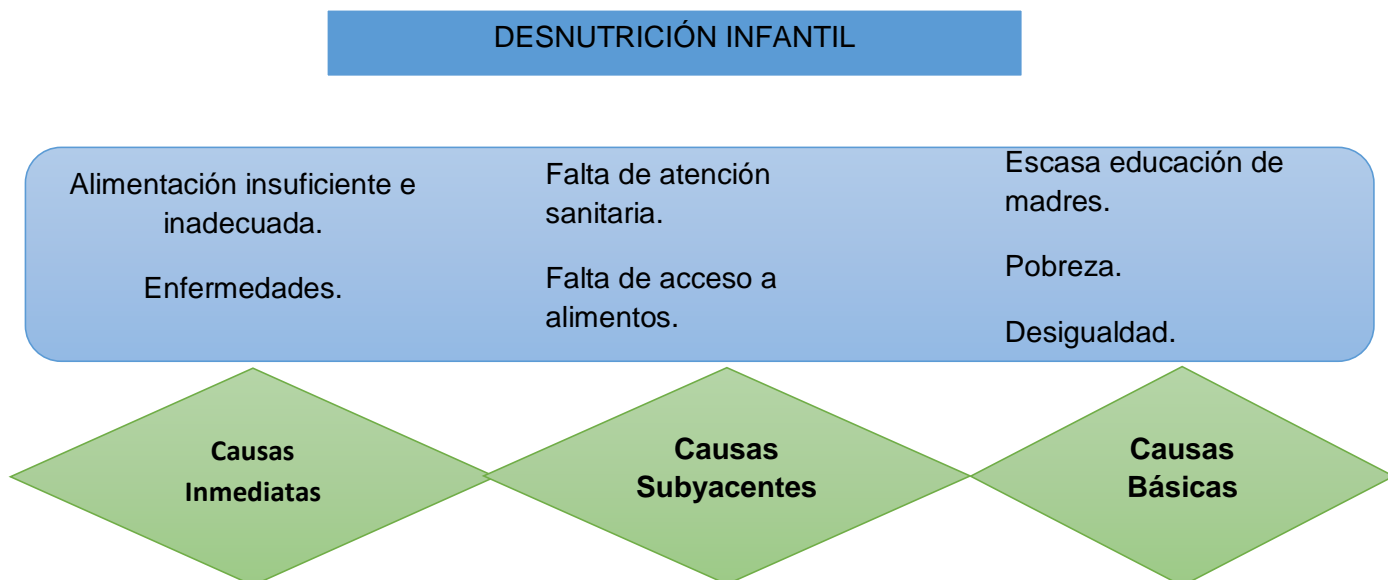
DESNUTRICIÓN INFANTIL

Alimentación insuficiente e inadecuada.

Enfermedades.

Falta de atención sanitaria.

Falta de acceso a alimentos.

Escasa educación de madres.

Pobreza.

Desigualdad.

Causas Inmediatas

Causas Subyacentes

Causas Básicas